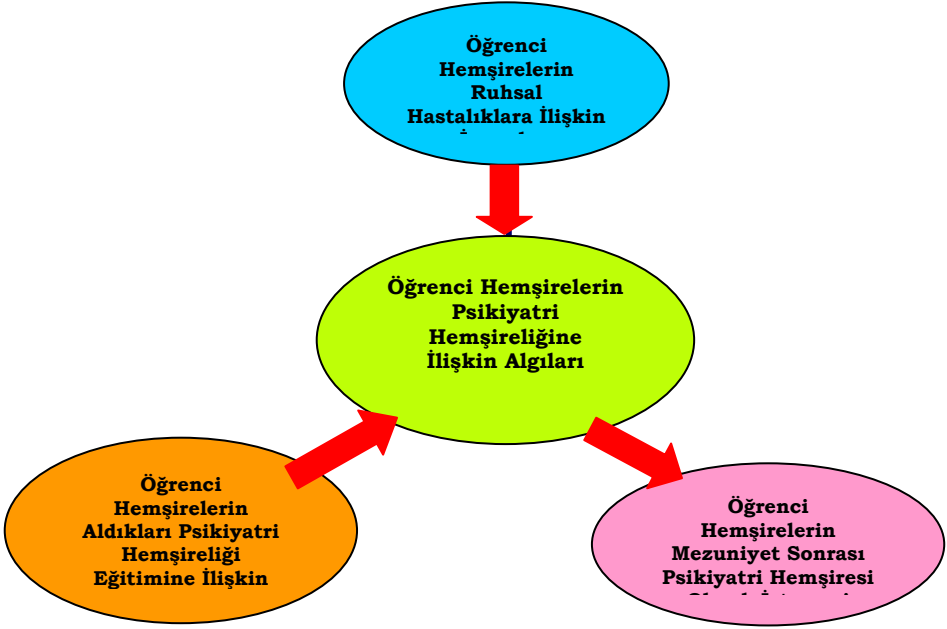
Öğrenci Hemşirelerin Ruhsal Hastalıklara İlişkin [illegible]

Öğrenci Hemşirelerin Psikiyatri Hemşireliğine İlişkin Algıları

Öğrenci Hemşirelerin Aldıkları Psikiyatri Hemşireliği Eğitimine İlişkin

Öğrenci Hemşirelerin Mezuniyet Sonrası Psikiyatri Hemşiresi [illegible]